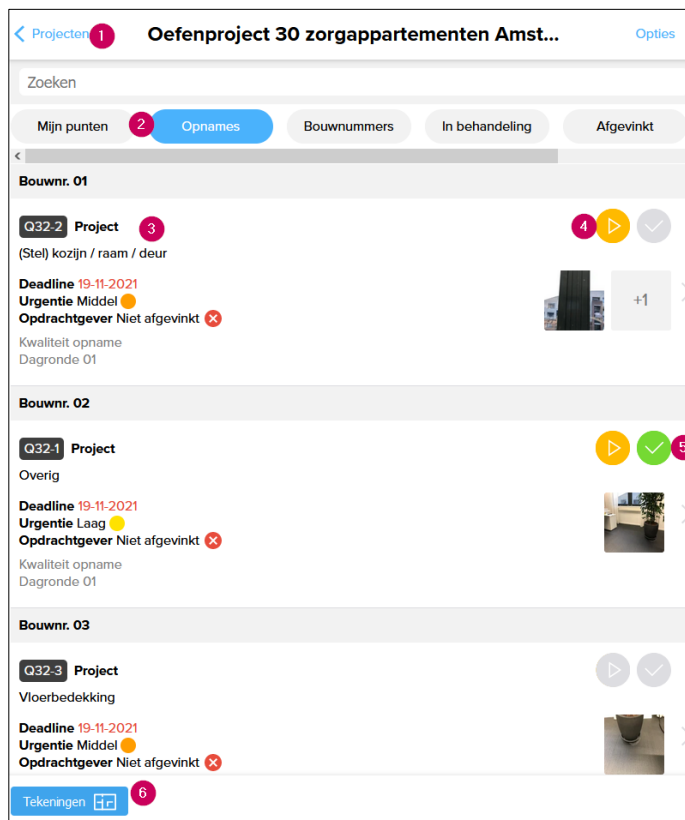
Projecten 1 Oefenproject 30 zorgappartementen Amst... Opties

Zoeken

Mijn punten 2 Opnames Bouwnummers In behandeling Afgevinkt

Bouwnr. 01

Q32-2 Project 3

4

(Stel) kozijn / raam / deur

Deadline 19-11-2021
Urgentie Middel
Opdrachtgever Niet afgevinkt

+1

Kwaliteit opname
Dagronde 01

Bouwnr. 02

Q32-1 Project

5

Overig

Deadline 19-11-2021
Urgentie Laag
Opdrachtgever Niet afgevinkt

Kwaliteit opname
Dagronde 01

Bouwnr. 03

Q32-3 Project

Vloerbedekking

Deadline 19-11-2021
Urgentie Middel
Opdrachtgever Niet afgevinkt

Tekeningen 6